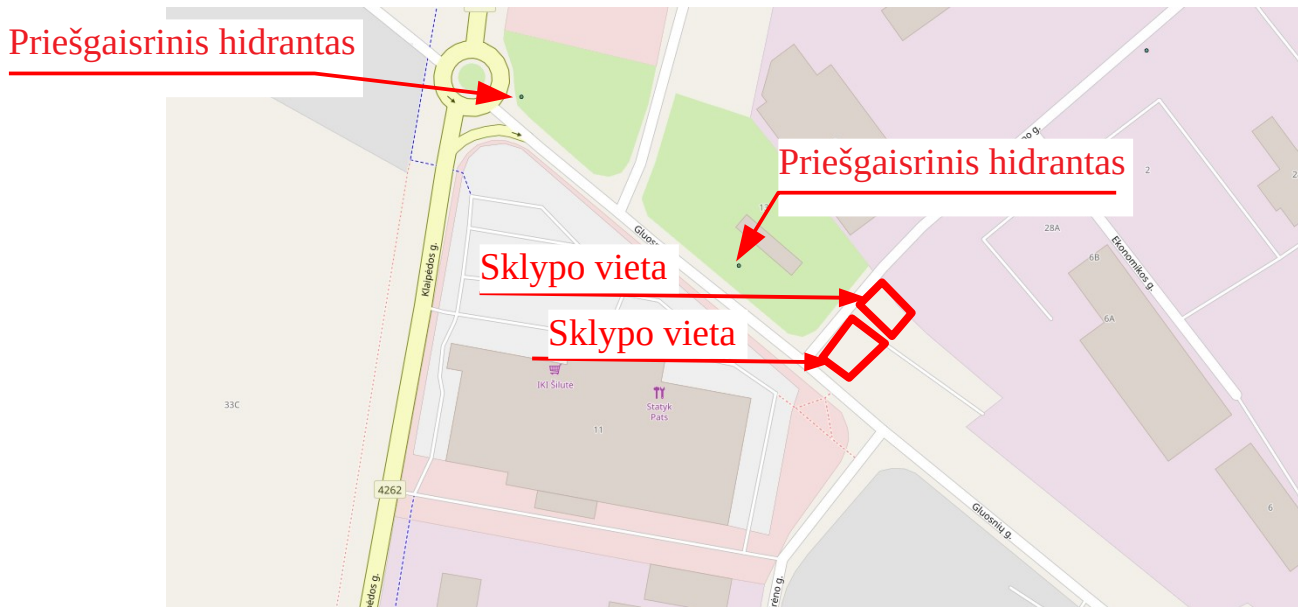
Priešgaisrinis hidrantas

Priešgaisrinis hidrantas

Sklypo vieta

Sklypo vieta

Klaipėdos g.

Gluosnių g.

Ekonomikos g.

reno g.

JKI Šilutė

Statyk Pats

11

33C

4262

28A

6B

6A

6

2

11

ėdos g.

reno g.